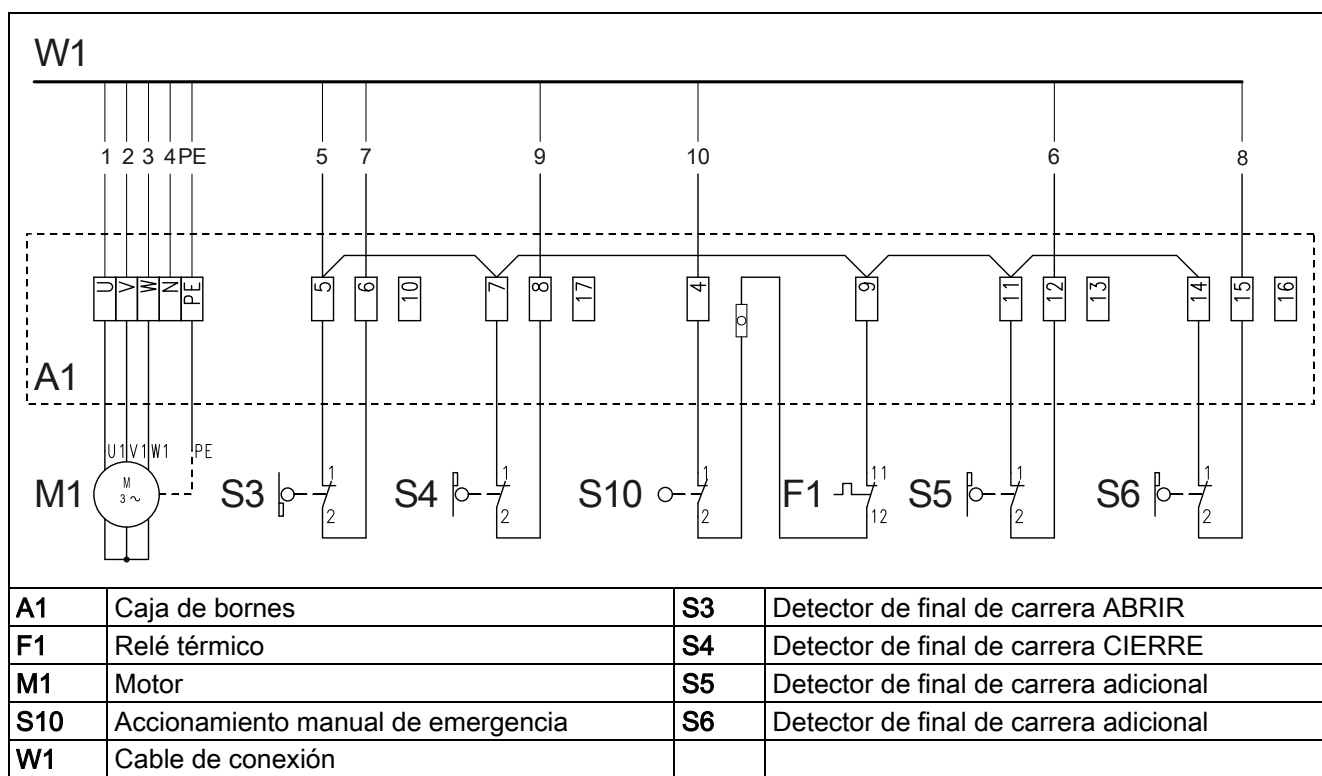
W1

1 2 3 4 PE 5 7 9 10 6 8

U V W N PE 5 6 10 7 8 17 4 9 11 12 13 14 15 16

A1

U1 V1 W1 PE

M1 M 3 ~ S3 1 2 S4 1 2 S10 1 2 F1 11 12 S5 1 2 S6 1 2

| A1 | Caja de bornes | S3 | Detector de final de carrera ABRIR |
|---|---|---|---|
| F1 | Relé térmico | S4 | Detector de final de carrera CIERRE |
| M1 | Motor | S5 | Detector de final de carrera adicional |
| S10 | Accionamiento manual de emergencia | S6 | Detector de final de carrera adicional |
| W1 | Cable de conexión | | |